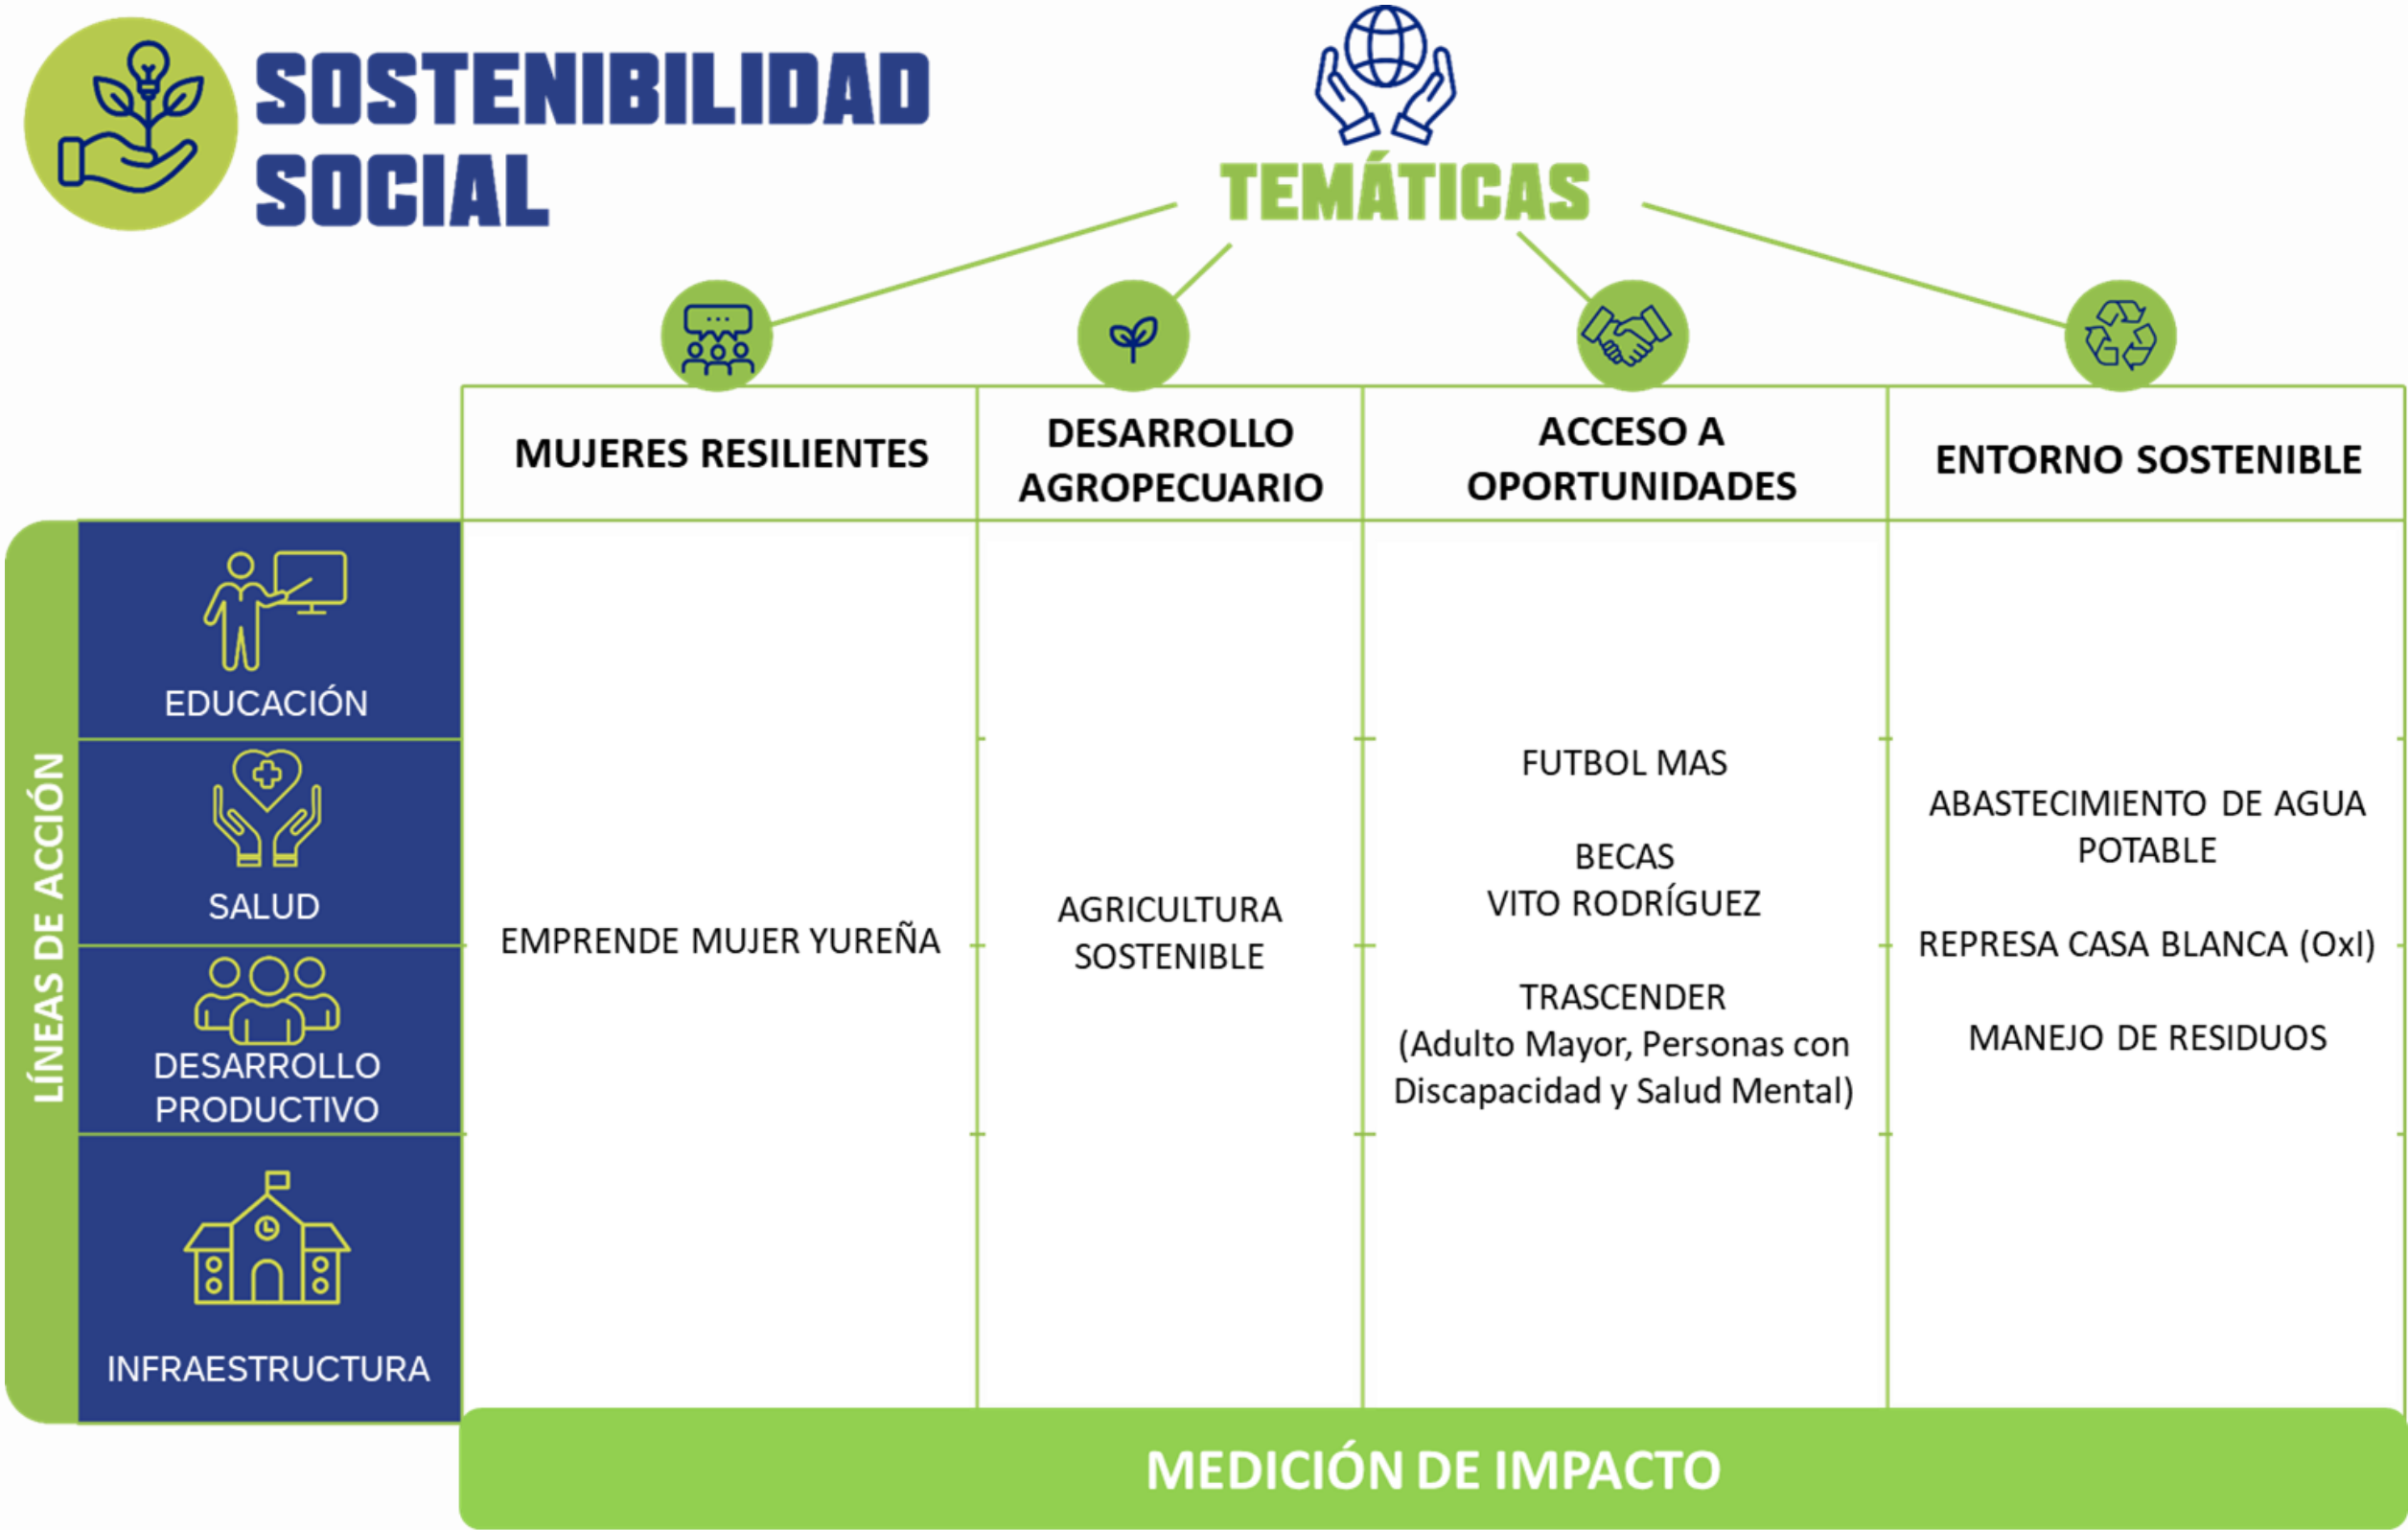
SOSTENIBILIDAD SOCIAL

TEMÁTICAS

LÍNEAS DE ACCIÓN

| | MUJERES RESILIENTES | DESARROLLO AGROPECUARIO | ACCESO A OPORTUNIDADES | ENTORNO SOSTENIBLE |
|---|---|---|---|---|
| EDUCACIÓN / SALUD / DESARROLLO PRODUCTIVO / INFRAESTRUCTURA | EMPRENDE MUJER YUREÑA | AGRICULTURA SOSTENIBLE | FUTBOL MAS<br><br>BECAS VITO RODRÍGUEZ<br><br>TRASCENDER (Adulto Mayor, Personas con Discapacidad y Salud Mental) | ABASTECIMIENTO DE AGUA POTABLE<br><br>REPRESA CASA BLANCA (OxI)<br><br>MANEJO DE RESIDUOS |

MEDICIÓN DE IMPACTO